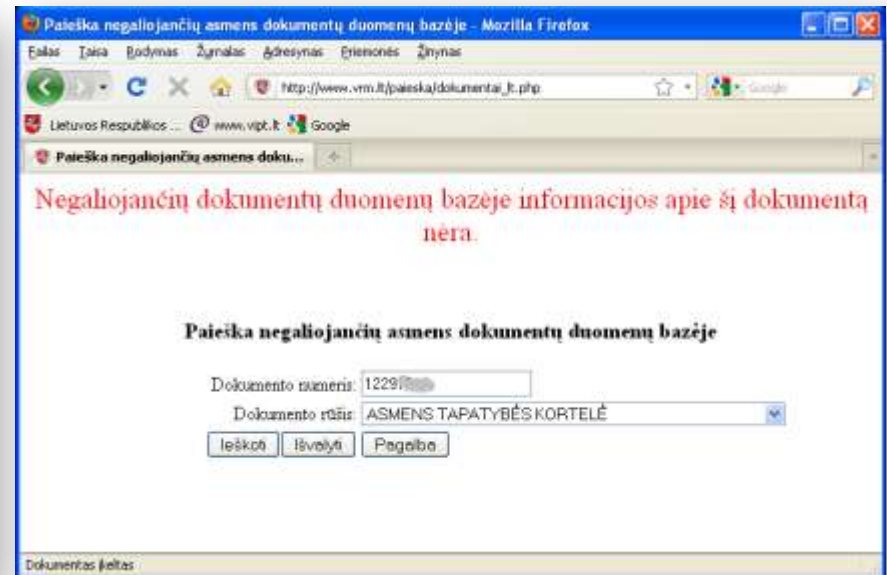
Paieška negaliojančių asmens dokumentų duomenų bazėje - Mozilla Firefox

Failas Taisa Rodymas Žurnalas Adresynas Priemonės Žinynas

http://www.vrm.lt/paieska/dokumentai_lt.php

Google

Lietuvos Respublikos ... www.vipt.lt Google

Paieška negaliojančių asmens doku...

Negaliojančių dokumentų duomenų bazėje informacijos apie šį dokumentą nėra.

Paieška negaliojančių asmens dokumentų duomenų bazėje

Dokumento numeris: 1229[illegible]

Dokumento rūšis: ASMENS TAPATYBĖS KORTELĖ

Ieškoti Išvalyti Pagalba

Dokumentas įkeltas